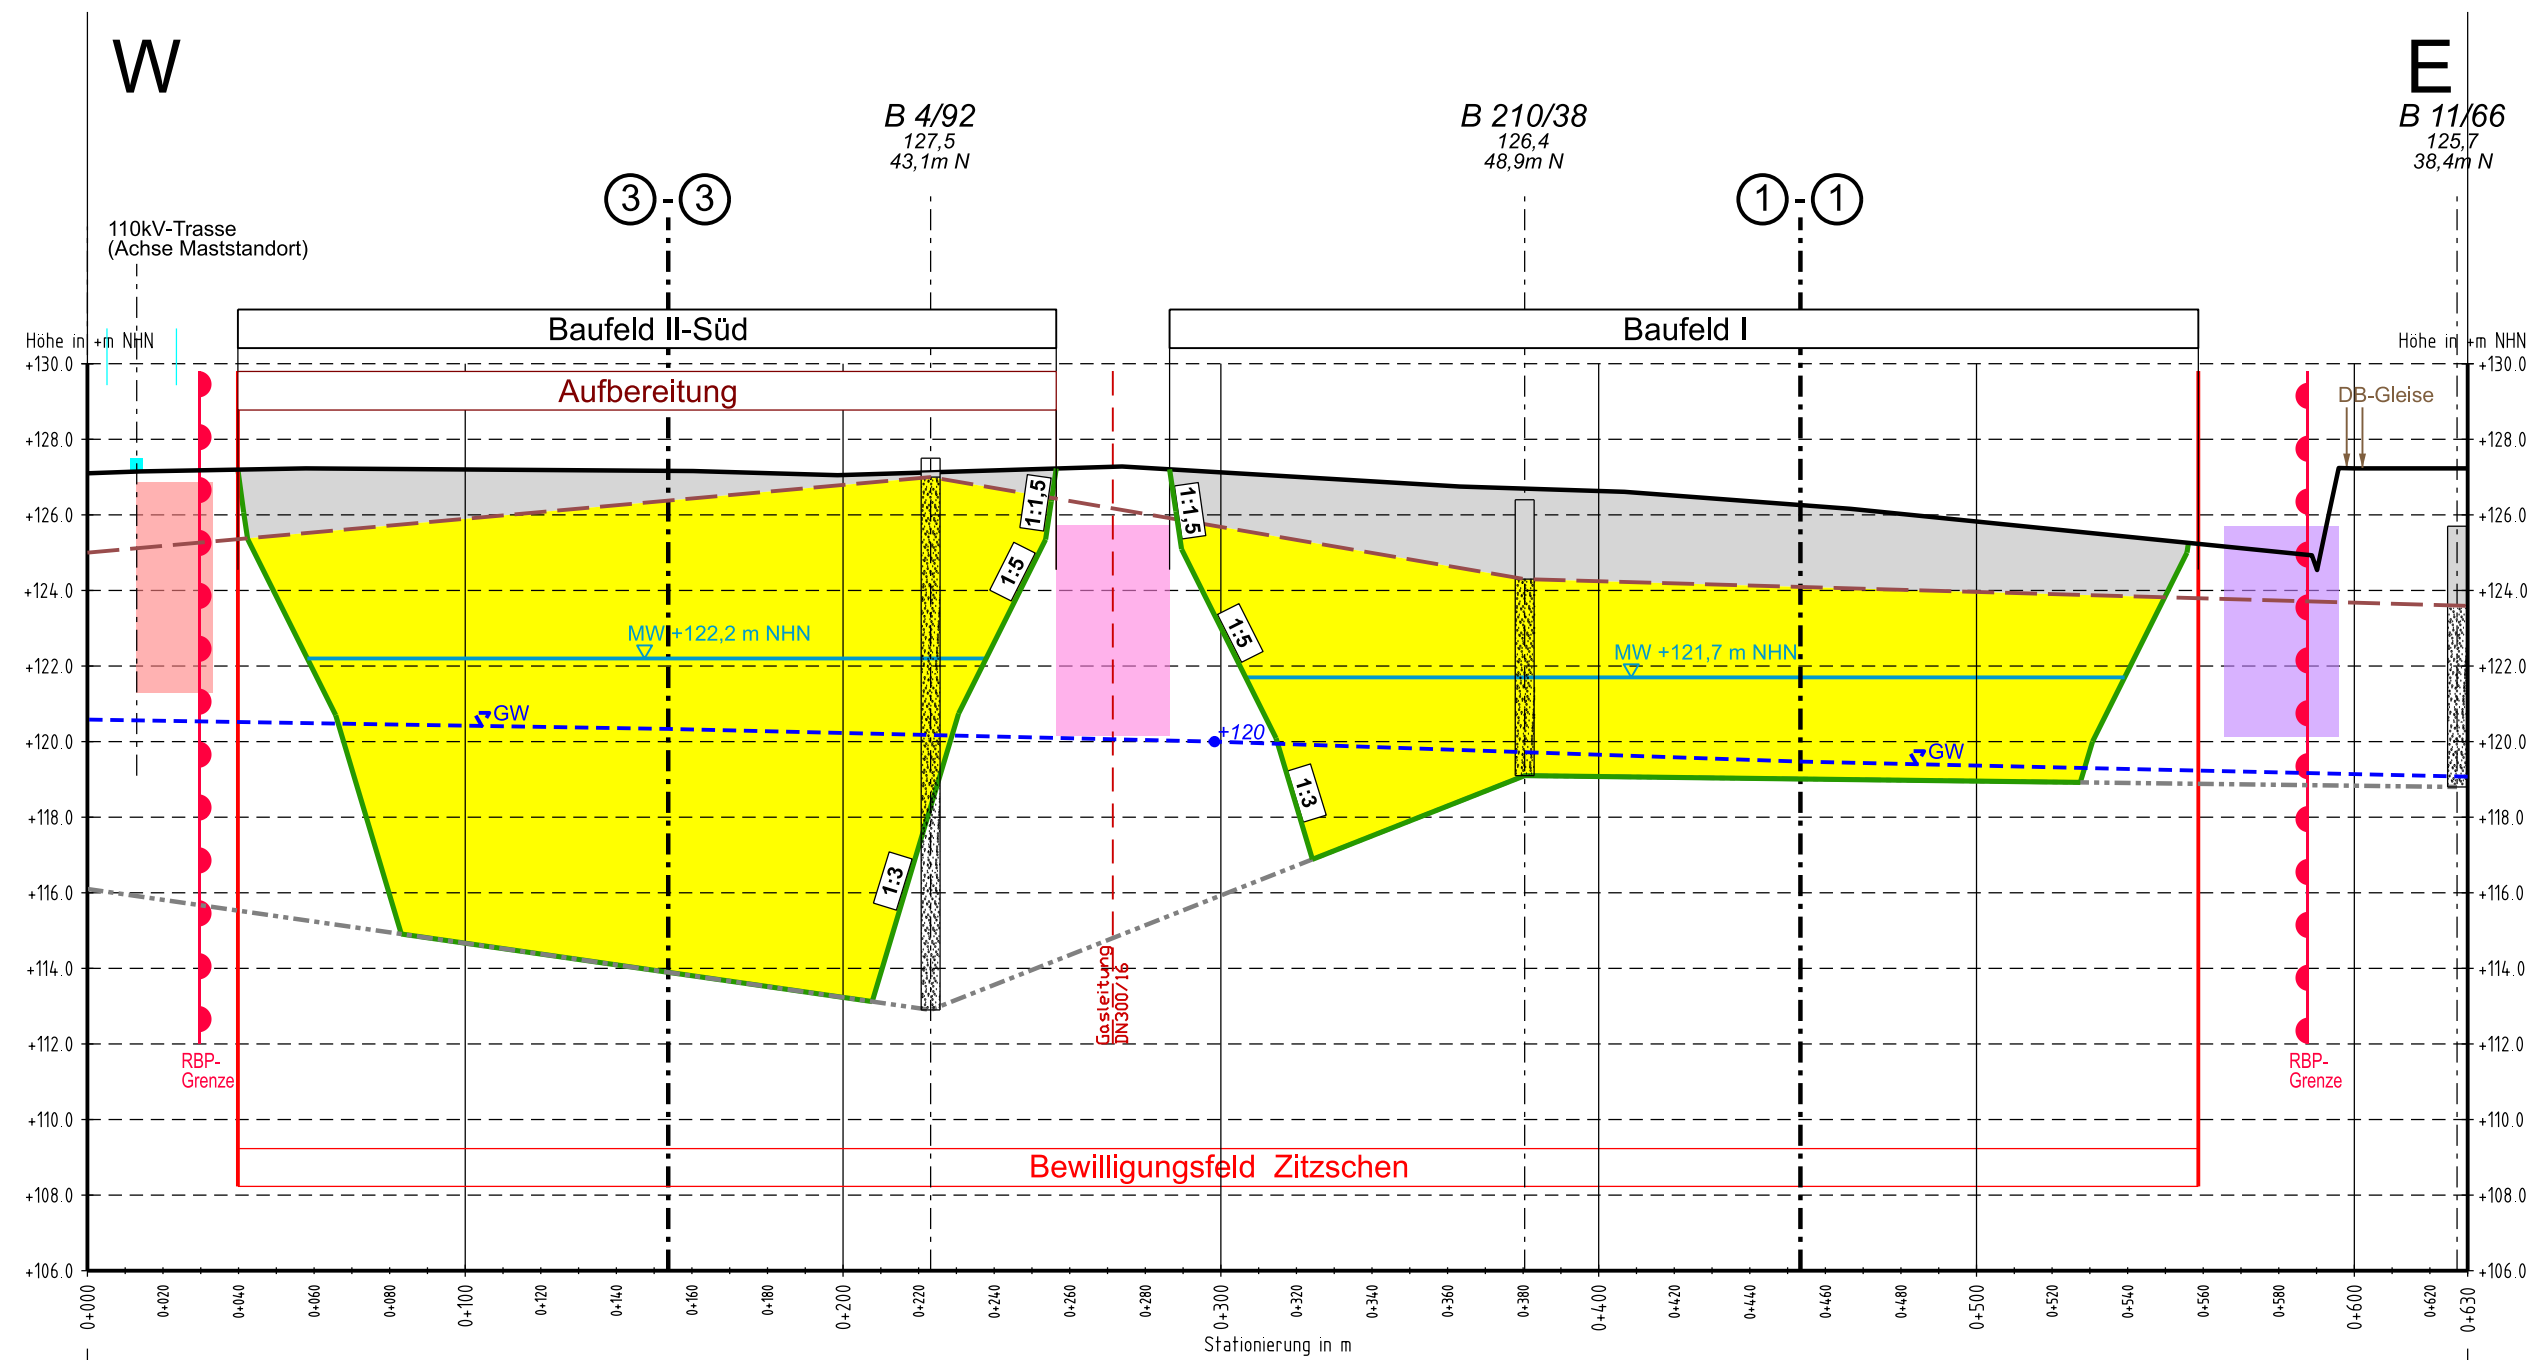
W

E

B 4/92
127,5
43,1m N

B 210/38
126,4
48,9m N

B 11/66
125,7
38,4m N

3 - 3

1 - 1

110kV-Trasse
(Achse Maststandort)

Höhe in +m NHN

Höhe in +m NHN

Baufeld II-Süd

Baufeld I

Aufbereitung

DB-Gleise

1:1,5

1:5

1:1,5

1:5

MW +122,2 m NHN

MW +121,7 m NHN

GW

+120

GW

1:3

1:3

Gasleitung DN300/16

RBP-Grenze

RBP-Grenze

Bewilligungsfeld Zitzschen

+130.0
+128.0
+126.0
+124.0
+122.0
+120.0
+118.0
+116.0
+114.0
+112.0
+110.0
+108.0
+106.0

+130.0
+128.0
+126.0
+124.0
+122.0
+120.0
+118.0
+116.0
+114.0
+112.0
+110.0
+108.0
+106.0

0+000 0+020 0+040 0+060 0+080 0+100 0+120 0+140 0+160 0+180 0+200 0+220 0+240 0+260 0+280 0+300 0+320 0+340 0+360 0+380 0+400 0+420 0+440 0+460 0+480 0+500 0+520 0+540 0+560 0+580 0+600 0+620 0+630

Stationierung in m